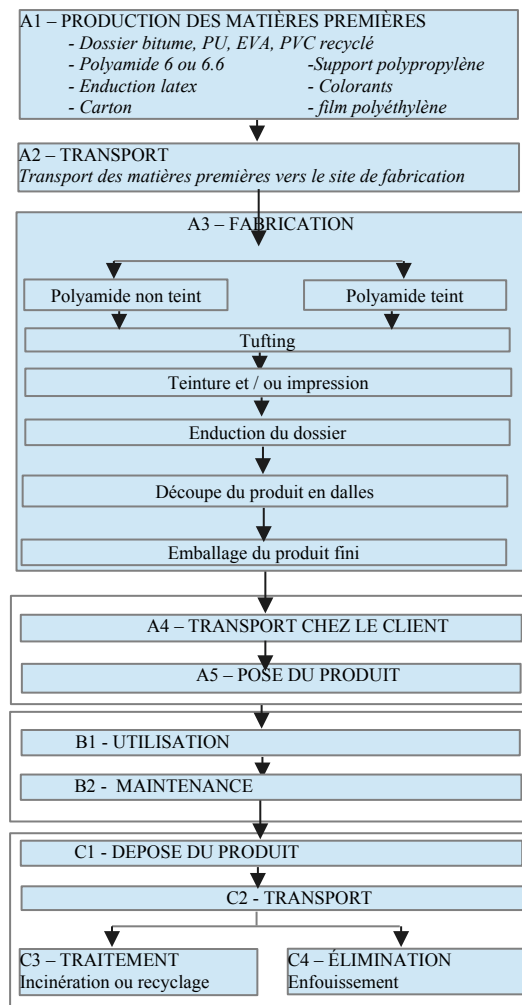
A1 – PRODUCTION DES MATIÈRES PREMIÈRES
- Dossier bitume, PU, EVA, PVC recyclé
- Polyamide 6 ou 6.6
- Enduction latex
- Carton
-Support polypropylène
- Colorants
- film polyéthylène

A2 – TRANSPORT
Transport des matières premières vers le site de fabrication

A3 – FABRICATION

Polyamide non teint

Polyamide teint

Tufting

Teinture et / ou impression

Enduction du dossier

Découpe du produit en dalles

Emballage du produit fini

A4 – TRANSPORT CHEZ LE CLIENT

A5 – POSE DU PRODUIT

B1 - UTILISATION

B2 - MAINTENANCE

C1 - DEPOSE DU PRODUIT

C2 - TRANSPORT

C3 – TRAITEMENT
Incinération ou recyclage

C4 – ÉLIMINATION
Enfouissement